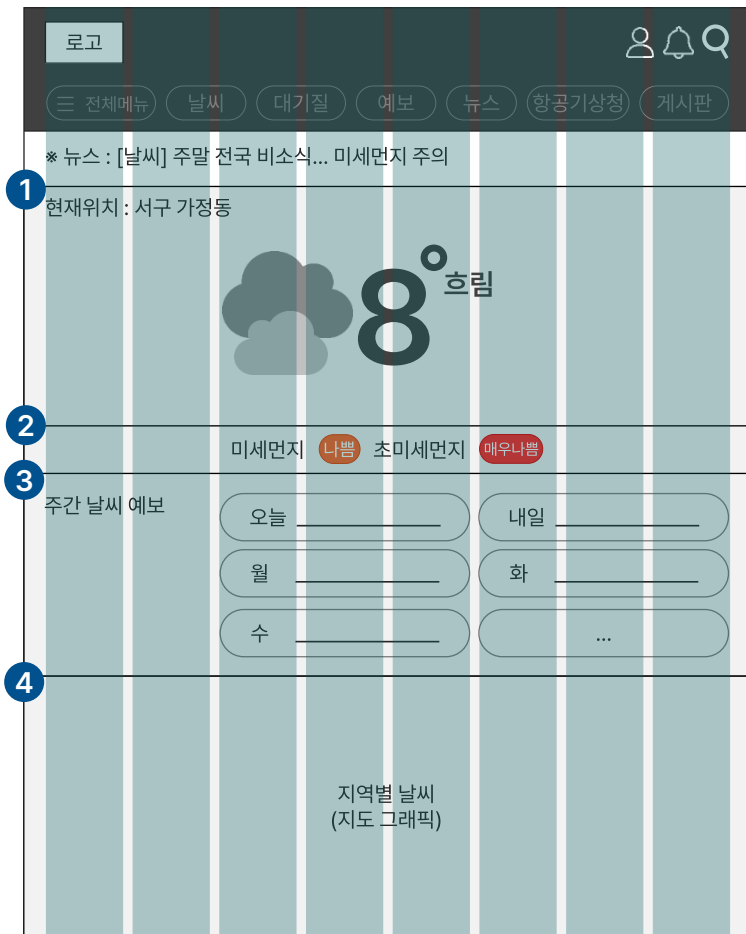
로고

전체메뉴 날씨 대기질 예보 뉴스 항공기상청 게시판

※ 뉴스 : [날씨] 주말 전국 비소식... 미세먼지 주의

1

현재위치 : 서구 가정동

8° 흐림

2

미세먼지 나쁨 초미세먼지 매우나쁨

3

주간 날씨 예보

오늘 ______ 내일 ______
월 ______ 화 ______
수 ______ ...

4

지역별 날씨
(지도 그래픽)